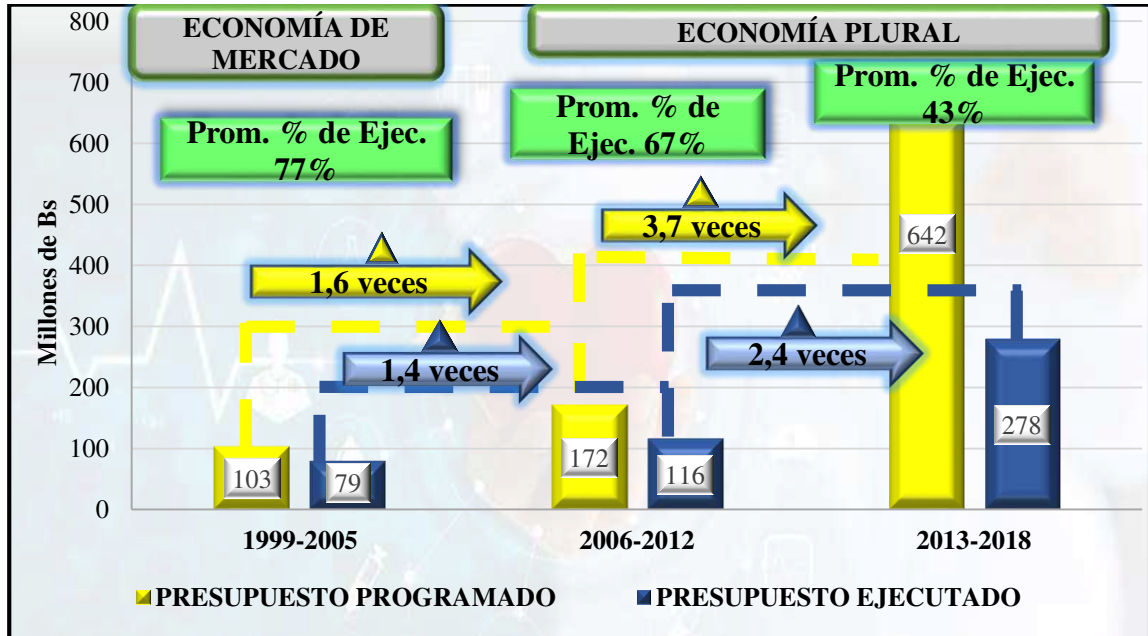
ECONOMÍA DE MERCADO

ECONOMÍA PLURAL

Prom. % de Ejec. 77%

Prom. % de Ejec. 67%

Prom. % de Ejec. 43%

800
700
600
500
400
300
200
100
0

Millones de Bs

1,6 veces

1,4 veces

3,7 veces

2,4 veces

103
79
172
116
642
278

1999-2005
2006-2012
2013-2018

PRESUPUESTO PROGRAMADO
PRESUPUESTO EJECUTADO